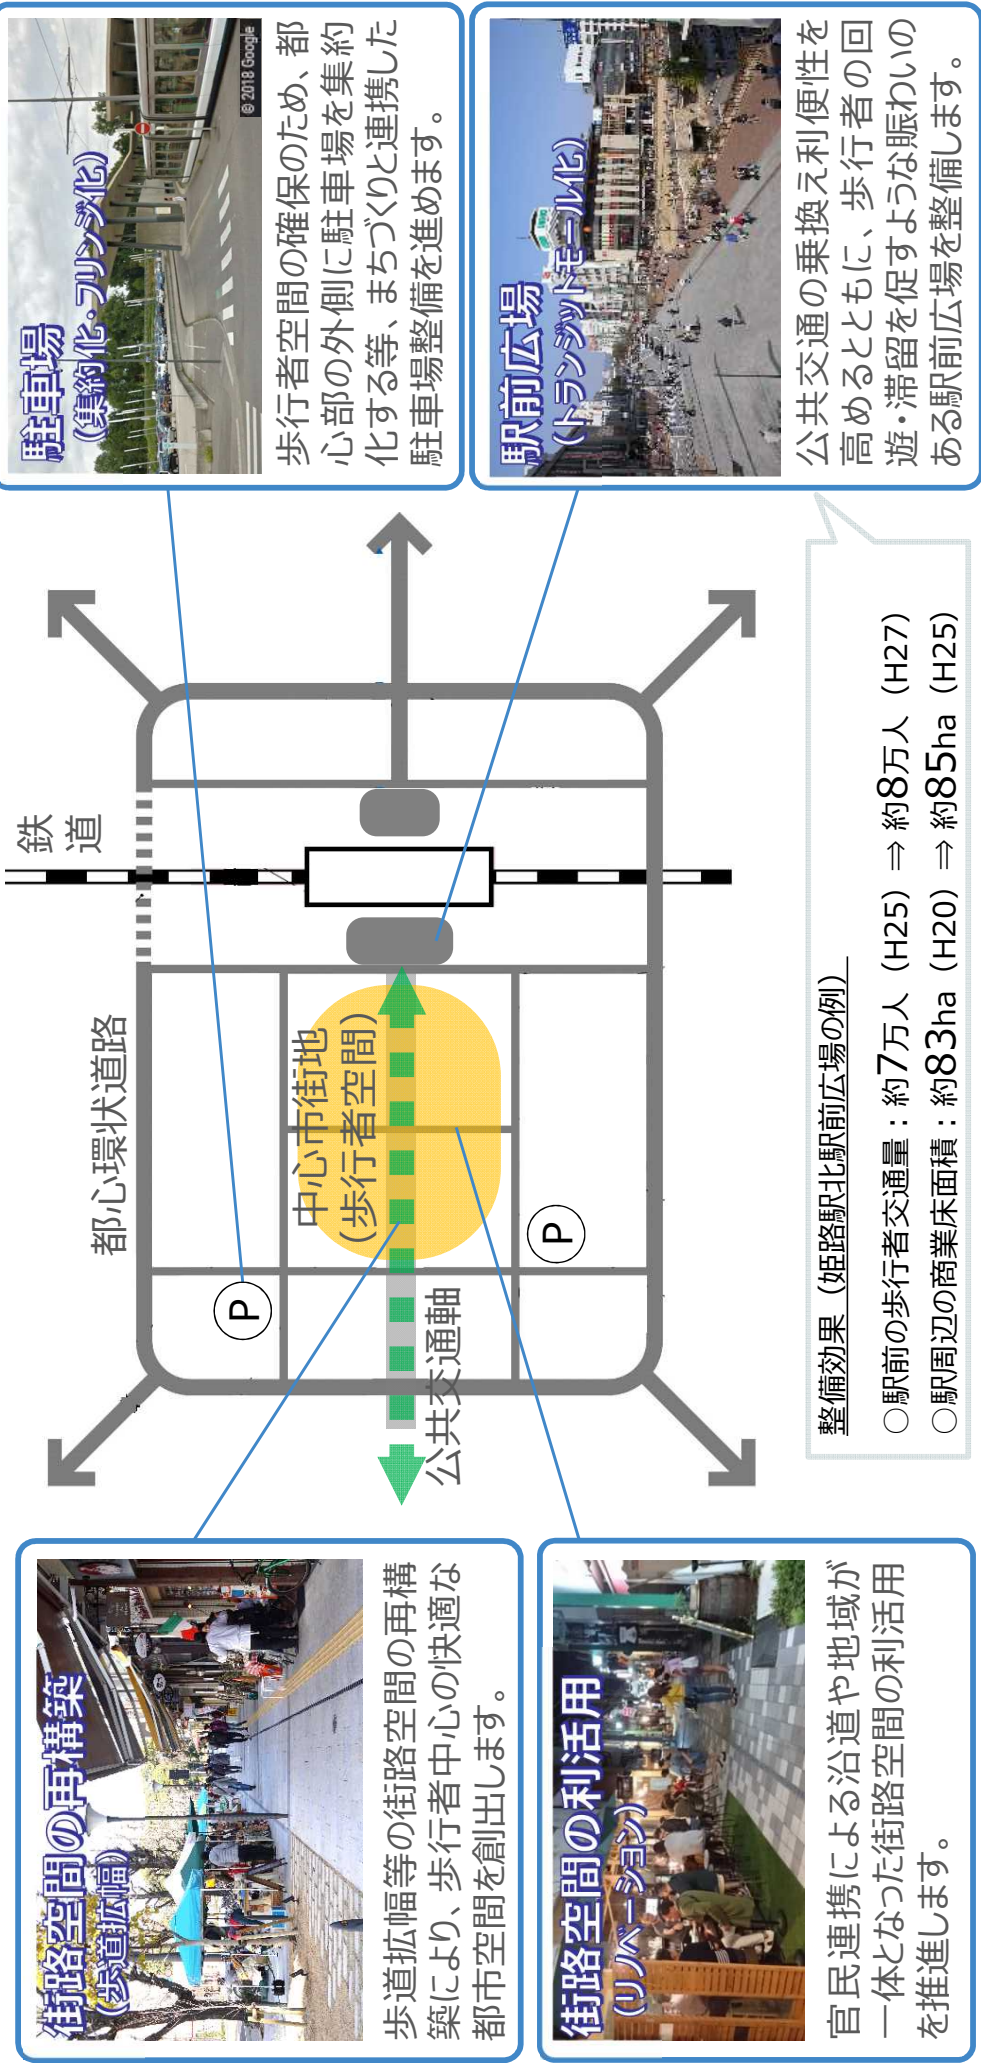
駐車場
（集約化・フリンジ化）

© 2018 Google

歩行者空間の確保のため、都心部の外側に駐車場を集約化する等、まちづくりと連携した駐車場整備を進めます。

駅前広場
（トランジットモール化）

公共交通の乗換え利便性を高めるとともに、歩行者の回遊・滞留を促すような賑わいのある駅前広場を整備します。

鉄道

都心環状道路

中心市街地
（歩行者空間）

公共交通軸

P

P

整備効果（姫路駅北駅前広場の例）
○駅前の歩行者交通量：約7万人（H25）⇒約8万人（H27）
○駅周辺の商業床面積：約83ha（H20）⇒約85ha（H25）

街路空間の再構築
（歩道拡幅）

歩道拡幅等の街路空間の再構築により、歩行者中心の快適な都市空間を創出します。

街路空間の利活用
（リノベーション）

官民連携による沿道や地域が一体となった街路空間の利活用を推進します。